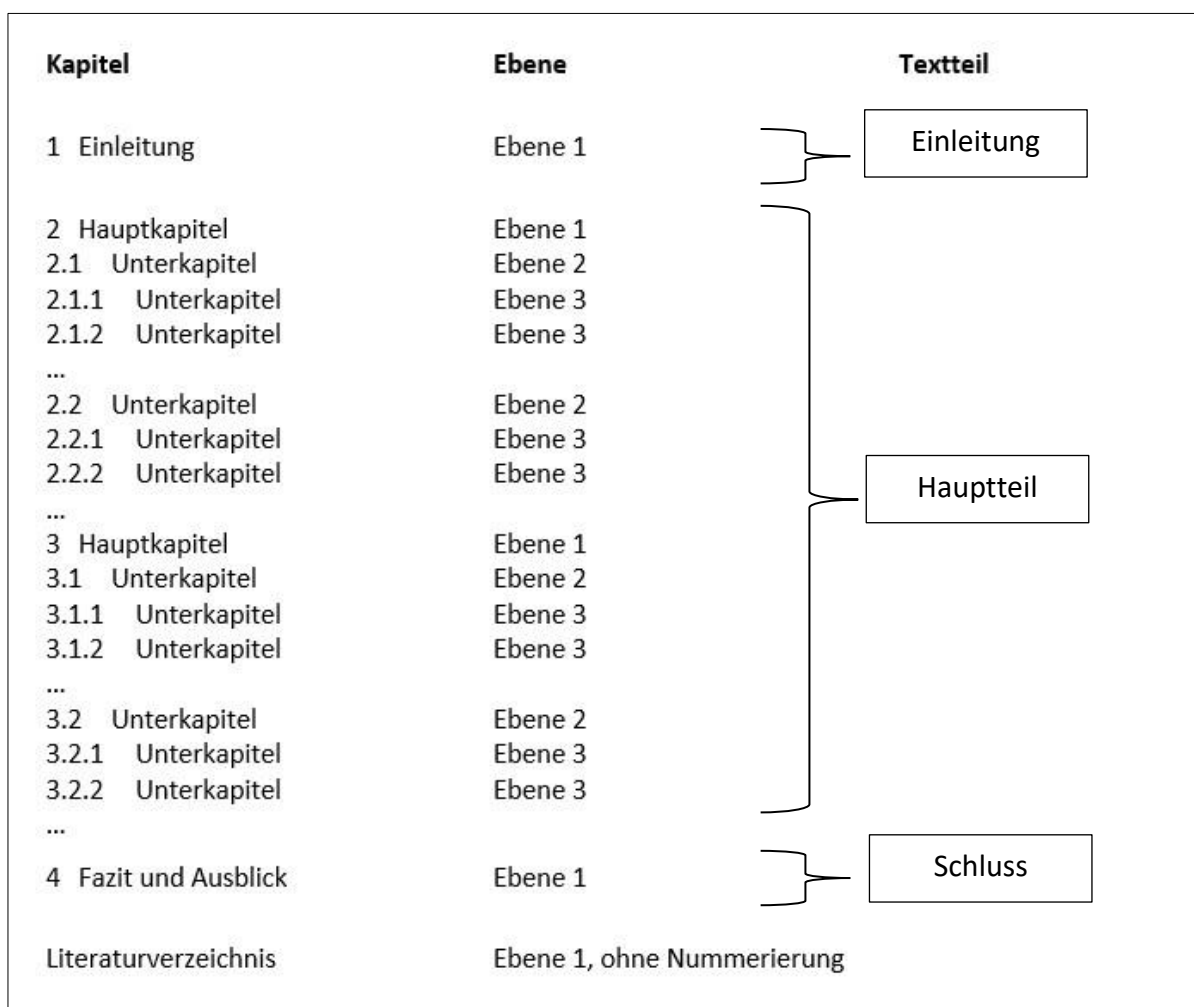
| Kapitel | Ebene | Textteil |
|---|---|---|
| 1 Einleitung | Ebene 1 | Einleitung |
| 2 Hauptkapitel | Ebene 1 | |
| 2.1 Unterkapitel | Ebene 2 | |
| 2.1.1 Unterkapitel | Ebene 3 | |
| 2.1.2 Unterkapitel | Ebene 3 | |
| ... | | |
| 2.2 Unterkapitel | Ebene 2 | |
| 2.2.1 Unterkapitel | Ebene 3 | |
| 2.2.2 Unterkapitel | Ebene 3 | Hauptteil |
| ... | | |
| 3 Hauptkapitel | Ebene 1 | |
| 3.1 Unterkapitel | Ebene 2 | |
| 3.1.1 Unterkapitel | Ebene 3 | |
| 3.1.2 Unterkapitel | Ebene 3 | |
| ... | | |
| 3.2 Unterkapitel | Ebene 2 | |
| 3.2.1 Unterkapitel | Ebene 3 | |
| 3.2.2 Unterkapitel | Ebene 3 | |
| ... | | |
| 4 Fazit und Ausblick | Ebene 1 | Schluss |
| Literaturverzeichnis | Ebene 1, ohne Nummerierung | |